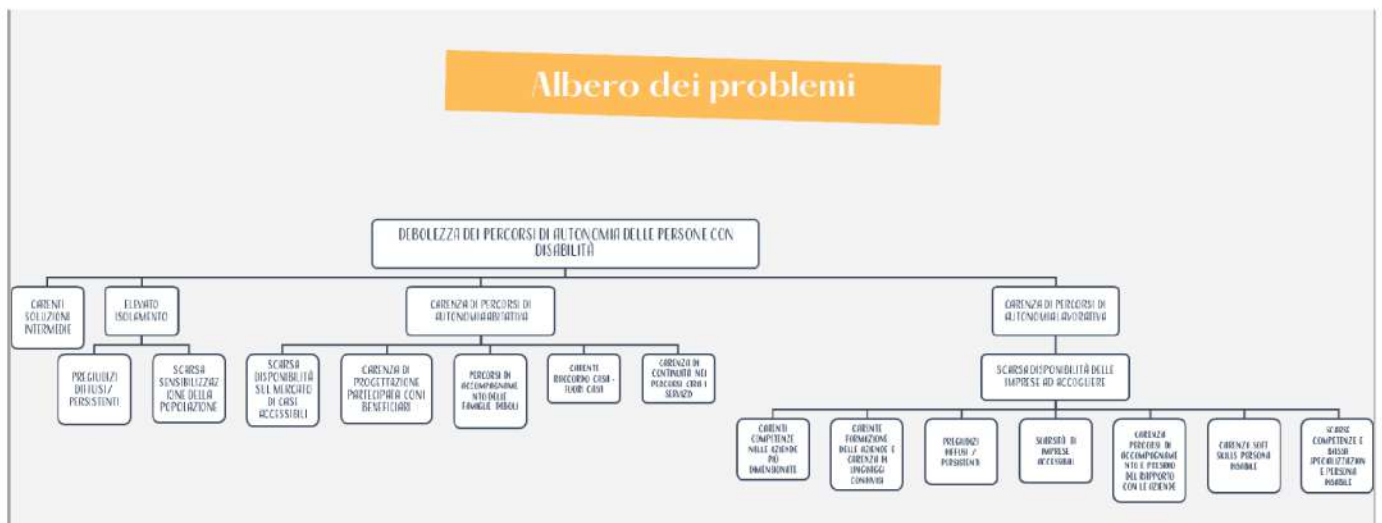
Albero dei problemi

DEBOLEZZA DEI PERCORSI DI AUTONOMIA DELLE PERSONE CON DISABILITÀ

CARENTI SOLUZIONI INTERMEDIE

ELEVATO ISOLAMENTO

PREGIUDIZI DIFFUSI / PERSISTENTI

SCARSA SENSIBILIZZAZIONE DELLA POPOLAZIONE

CARENZA DI PERCORSI DI AUTONOMIA ABITATIVA

SCARSA DISPONIBILITÀ SUL MERCATO DI CASE ACCESSIBILI

CARENZA DI PROGETTAZIONE PARTECIPATA CON I BENEFICIARI

PERCORSI DI ACCOMPAGNAMENTO DELLE FAMIGLIE DEBOLI

CARENTE RACCORDO CASA - FUORI CASA

CARENZA DI CONTINUITÀ NEI PERCORSI CIRA I SERVIZI

CARENZA DI PERCORSI DI AUTONOMIA LAVORATIVA

SCARSA DISPONIBILITÀ DELLE IMPRESE AD ACCOGLIERE

CARENTI COMPETENZE NELLE AZIENDE PIÙ DIMENSIONATE

CARENTE FORMAZIONE DELLE AZIENDE E CARENZA DI LINGUAGGI CONDIVISI

PREGIUDIZI DIFFUSI / PERSISTENTI

SCARSITÀ DI IMPRESE ACCESSIBILI

CARENZA PERCORSI DI ACCOMPAGNAMENTO E PRESIDIO DEL RAPPORTO CON LE AZIENDE

CARENZE SOFT SKILLS PERSONA DISABILE

SCARSE COMPETENZE E BASSA SPECIALIZZAZION E PERSONA DISABILE